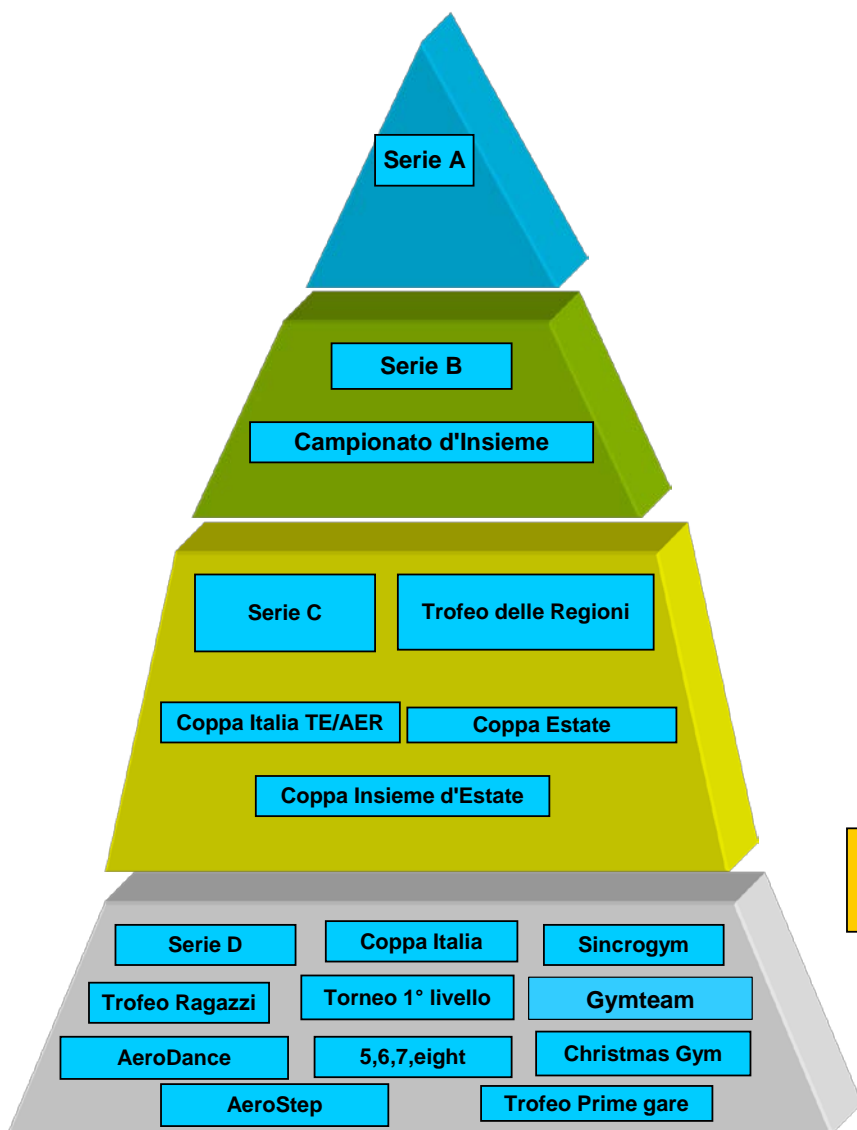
Serie A

Serie B

Campionato d'Insieme

Serie C

Trofeo delle Regioni

Coppa Italia TE/AER

Coppa Estate

Coppa Insieme d'Estate

Serie D

Coppa Italia

Sincrogym

Trofeo Ragazzi

Torneo 1° livello

Gymteam

AeroDance

5,6,7,eight

Christmas Gym

AeroStep

Trofeo Prime gare